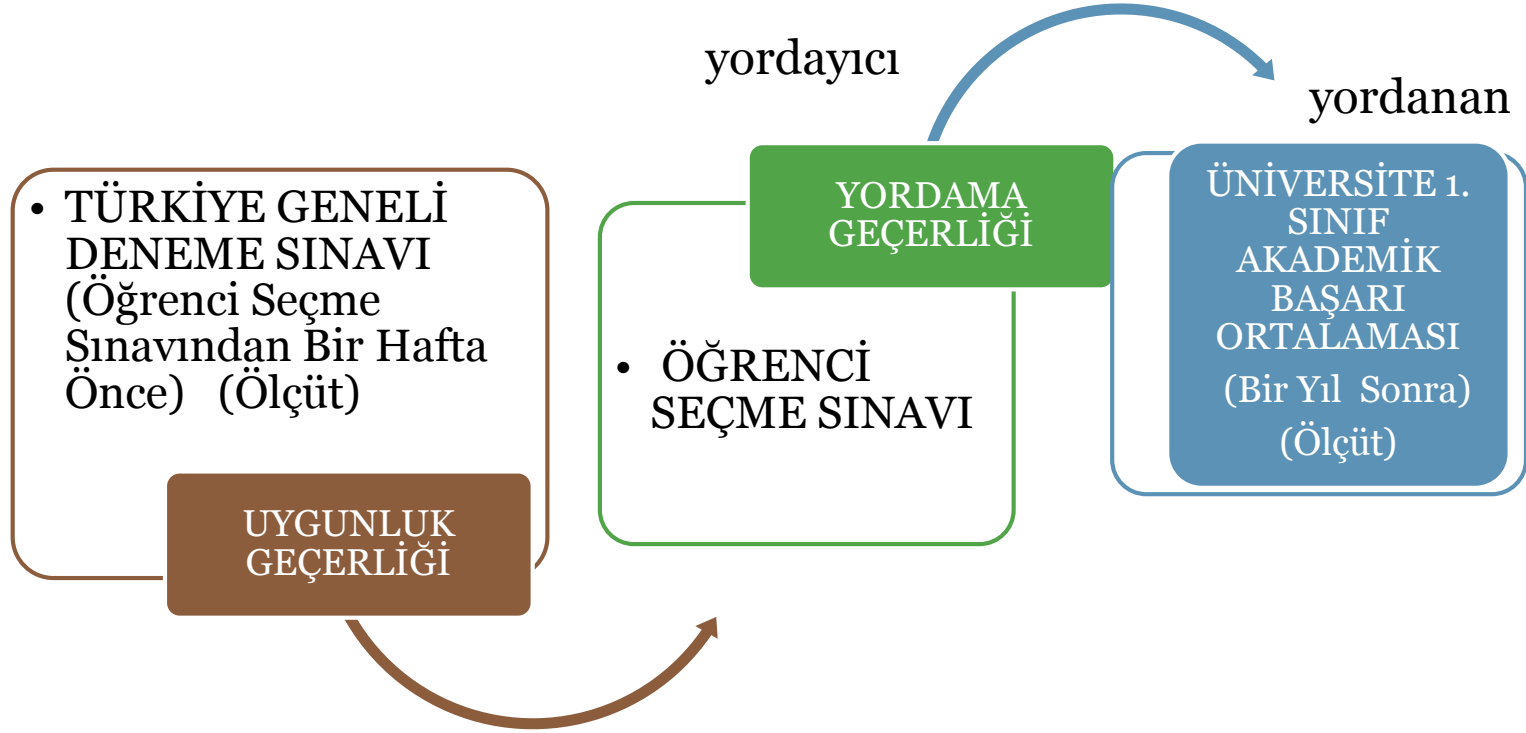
yordayıcı

yordanan

• TÜRKİYE GENELİ DENEME SINAVI (Öğrenci Seçme Sınavından Bir Hafta Önce) (Ölçüt)

UYGUNLUK GEÇERLİĞİ

YORDAMA GEÇERLİĞİ

• ÖĞRENCİ SEÇME SINAVI

ÜNİVERSİTE 1. SINIF AKADEMİK BAŞARI ORTALAMASI (Bir Yıl Sonra) (Ölçüt)